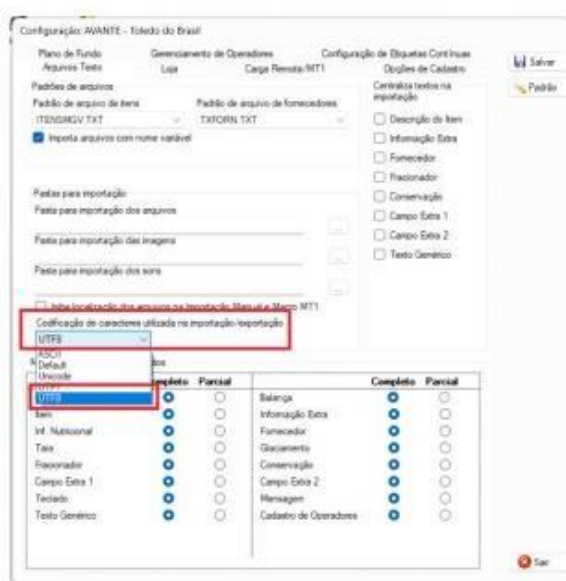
Configuração: AVANTE - Toledo do Brasil

Plano de Fundo | Gerenciamento de Operadores | Configuração de Etiquetas Contínuas
Arquivos Texto | Loja | Carga Remota/MT1 | Opções de Cadastro

Salvar
Padrão

Padrões de arquivos
Padrão de arquivo de itens
ITENSMGV.TXT
Padrão de arquivo de fornecedores
TXFORN.TXT
Importa arquivos com nome variável

Centraliza textos na importação
Descrição do Item
Informação Extra
Fornecedor
Fracionador
Conservação
Campo Extra 1
Campo Extra 2
Texto Genérico

Pastas para importação
Pasta para importação dos arquivos
Pasta para importação das imagens
Pasta para importação dos sons

Exibe localização dos arquivos na Importação Manual e Manco MT1

Codificação de caracteres utilizada na importação/exportação
UTF8
ASCII
Default
Unicode
UTF7
UTF8

| | Completo | Parcial | | Completo | Parcial |
|---|---|---|---|---|---|
| UTF8 | | | Balança | | |
| Item | | | Informação Extra | | |
| Inf. Nutricional | | | Fornecedor | | |
| Tara | | | Glaciamento | | |
| Fracionador | | | Conservação | | |
| Campo Extra 1 | | | Campo Extra 2 | | |
| Teclado | | | Mensagem | | |
| Texto Genérico | | | Cadastro de Operadores | | |

Sair